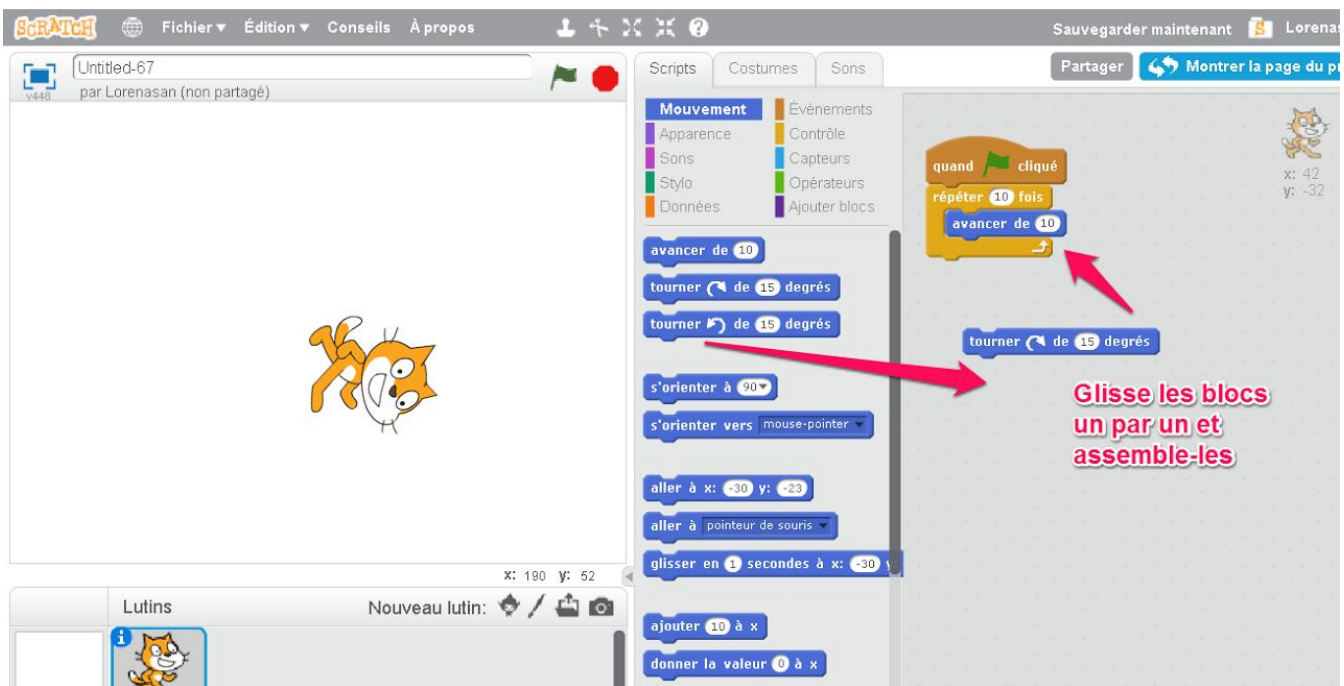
SCRATCH Fichier ▾ Édition ▾ Conseils À propos

Sauvegarder maintenant Lorenas

Untitled-67
v448 par Lorenasan (non partagé)

Scripts Costumes Sons

Partager Montrer la page du p

Mouvement Événements
Apparence Contrôle
Sons Capteurs
Stylo Opérateurs
Données Ajouter blocs

avancer de 10
tourner ↻ de 15 degrés
tourner ↺ de 15 degrés
s'orienter à 90
s'orienter vers mouse-pointer
aller à x: -30 y: -23
aller à pointeur de souris
glisser en 1 secondes à x: -30 y
ajouter 10 à x
donner la valeur 0 à x

quand cliqué
répéter 10 fois
avancer de 10

tourner ↻ de 15 degrés

x: 42
y: -32

Glisse les blocs un par un et assemble-les

x: 190 y: 52

Lutins Nouveau lutin: